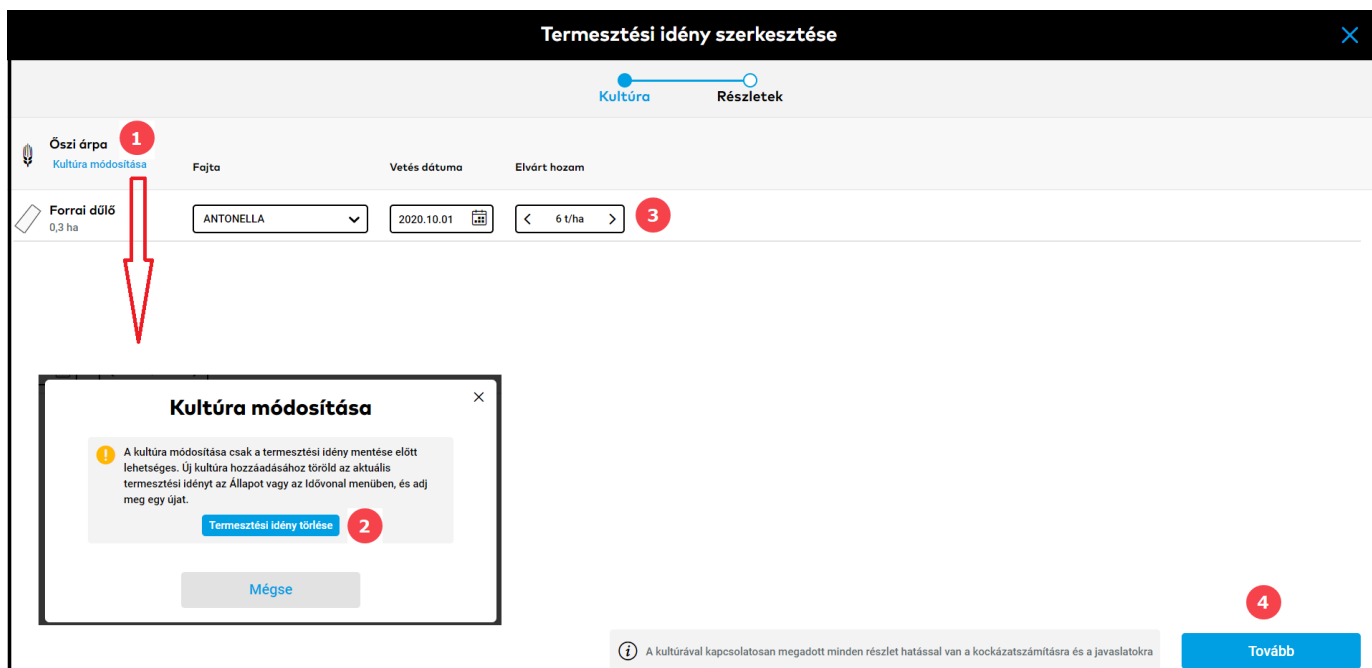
Termesztési idény szerkesztése

Kultúra
Részletek

Őszi árpa
Kultúra módosítása
1

Fajta
Vetés dátuma
Elvárt hozam

Forrai dűlő
0,3 ha
ANTONELLA
2020.10.01
6 t/ha
3

Kultúra módosítása

A kultúra módosítása csak a termesztési idény mentése előtt lehetséges. Új kultúra hozzáadásához töröld az aktuális termesztési idényt az Állapot vagy az Idővonal menüben, és adj meg egy újat.

Termesztési idény törlése
2

Mégse

4

A kultúrával kapcsolatosan megadott minden részlet hatással van a kockázatszámításra és a javaslatokra

Tovább